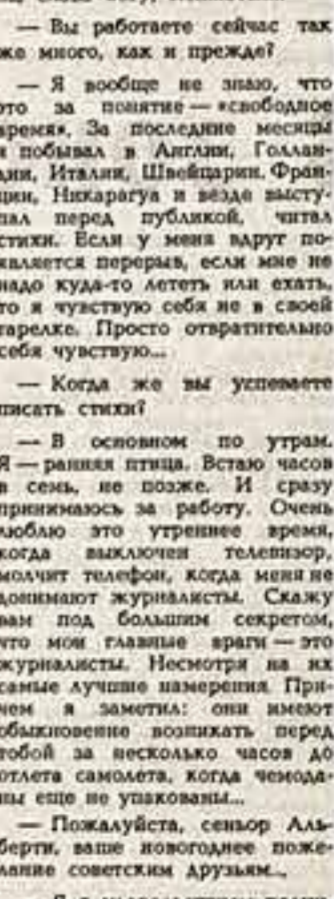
— Вы работаете сейчас так же много, как и прежде?

— Я вообще не знаю, что это за понятие — «свободное время». За последние месяцы я побывал в Англии, Голландии, Италии, Швейцарии, Франции, Никарагуа и везде выступал перед публикой, читал стихи. Если у меня вдруг появляется перерыв, если мне не надо куда-то лететь или ехать, то я чувствую себя не в своей тарелке. Просто отвратительно себя чувствую...

— Когда же вы успеваете писать стихи?

— В основном по утрам. Я — ранняя птица. Встаю часов в семь, не позже. И сразу принимаюсь за работу. Очень люблю это утреннее время, когда выключен телевизор, молчит телефон, когда меня не донимают журналисты. Скажу вам под большим секретом, что мои главные враги — это журналисты. Несмотря на их самые лучшие намерения. Причем я заметил: они имеют обыкновение возникать перед тобой за несколько часов до отлета самолета, когда чемоданы еще не упакованы...

— Пожалуйста, сеньор Альберти, ваше новогоднее пожелание советским друзьям...